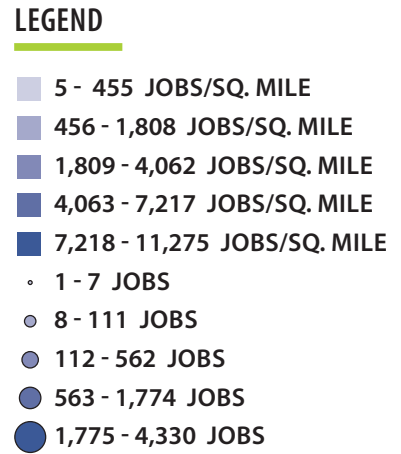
LEGEND

5 - 455 JOBS/SQ. MILE
456 - 1,808 JOBS/SQ. MILE
1,809 - 4,062 JOBS/SQ. MILE
4,063 - 7,217 JOBS/SQ. MILE
7,218 - 11,275 JOBS/SQ. MILE
1 - 7 JOBS
8 - 111 JOBS
112 - 562 JOBS
563 - 1,774 JOBS
1,775 - 4,330 JOBS